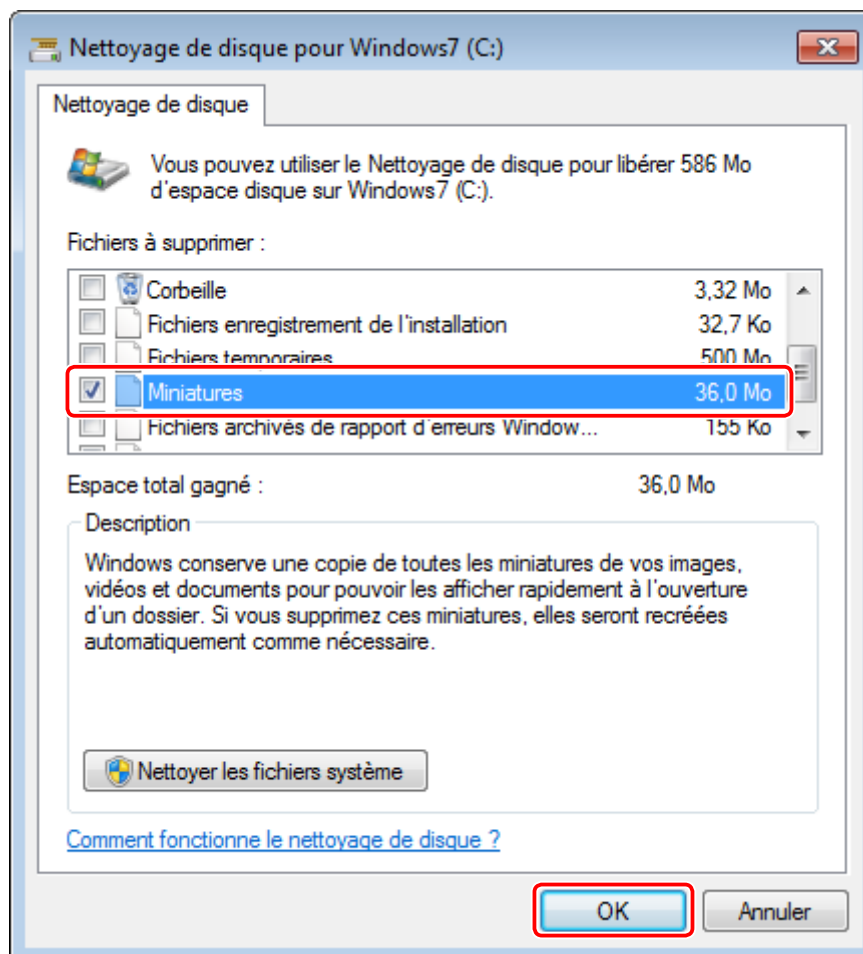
Nettoyage de disque pour Windows7 (C:)

Nettoyage de disque

Vous pouvez utiliser le Nettoyage de disque pour libérer 586 Mo d'espace disque sur Windows7 (C:).

Fichiers à supprimer :

| | | |
|---|---|---|
| ☐ | Corbeille | 3,32 Mo |
| ☐ | Fichiers enregistrement de l'installation | 32,7 Ko |
| ☐ | Fichiers temporaires | 500 Mo |
| ☑ | Miniatures | 36,0 Mo |
| ☐ | Fichiers archivés de rapport d'erreurs Window... | 155 Ko |

Espace total gagné : 36,0 Mo

Description

Windows conserve une copie de toutes les miniatures de vos images, vidéos et documents pour pouvoir les afficher rapidement à l'ouverture d'un dossier. Si vous supprimez ces miniatures, elles seront recréées automatiquement comme nécessaire.

Nettoyer les fichiers système

Comment fonctionne le nettoyage de disque ?

OK

Annuler